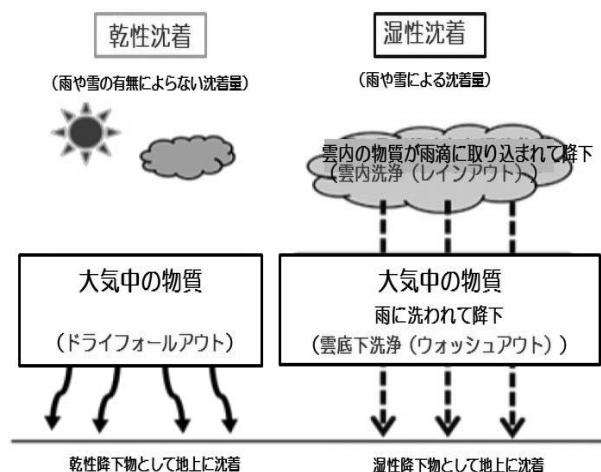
乾性沈着

（雨や雪の有無によらない沈着量）

湿性沈着

（雨や雪による沈着量）

雲内の物質が雨滴に取り込まれて降下
（雲内洗浄（レインアウト））

大気中の物質

（ドライフォールアウト）

大気中の物質

雨に洗われて降下

（雲底下洗浄（ウォッシュアウト））

乾性降下物として地上に沈着

湿性降下物として地上に沈着